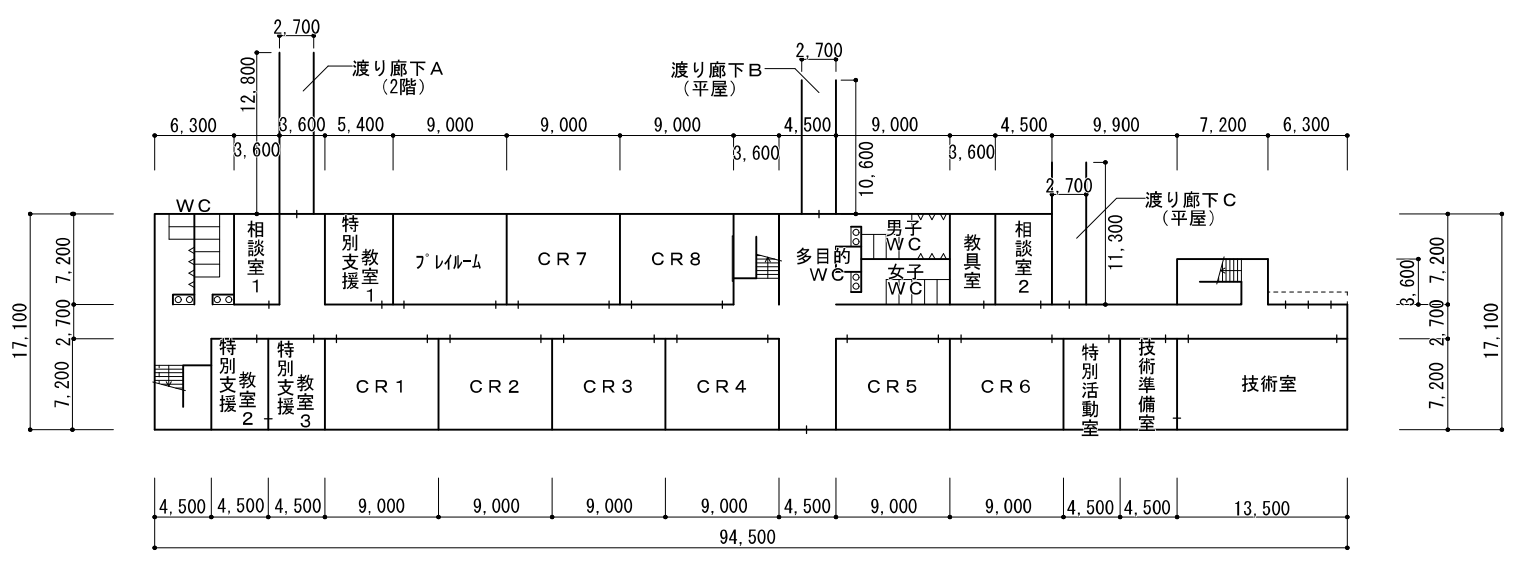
2,700
12,800
渡り廊下A
（2階）
2,700
渡り廊下B
（平屋）
6,300
3,600
3,600
5,400
9,000
9,000
9,000
4,500
3,600
9,000
3,600
4,500
9,900
7,200
6,300
10,600
2,700
渡り廊下C
（平屋）
11,300
WC
相談室1
特別支援教室1
プレイルーム
CR7
CR8
多目的WC
男子WC
女子WC
教具室
相談室2
17,100
7,200
2,700
7,200
3,600
7,200
2,700
7,200
17,100
特別支援教室2
特別支援教室3
CR1
CR2
CR3
CR4
CR5
CR6
特別活動室
技術準備室
技術室
4,500
4,500
4,500
9,000
9,000
9,000
9,000
4,500
9,000
9,000
4,500
4,500
13,500
94,500